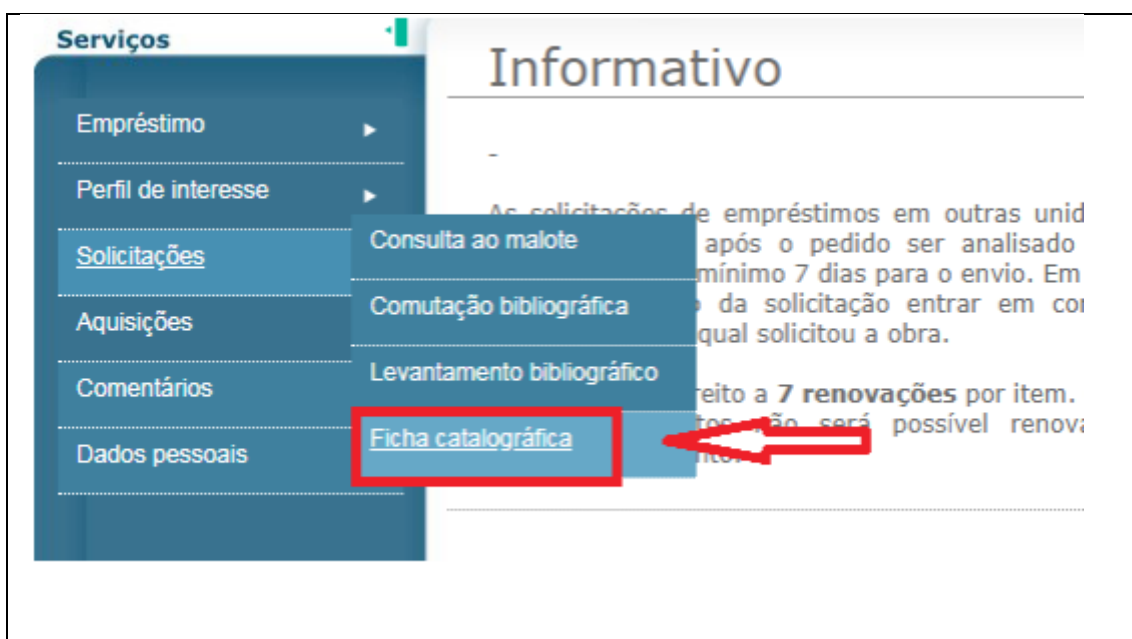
Serviços

Empréstimo

Perfil de interesse

Solicitações

Aquisições

Comentários

Dados pessoais

Consulta ao malote

Comutação bibliográfica

Levantamento bibliográfico

Ficha catalográfica

Informativo

-

As solicitações de empréstimos em outras unid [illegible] após o pedido ser analisado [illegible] mínimo 7 dias para o envio. Em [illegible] da solicitação entrar em co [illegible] qual solicitou a obra.

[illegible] eito a **7 renovações** por item. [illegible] não será possível renova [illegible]